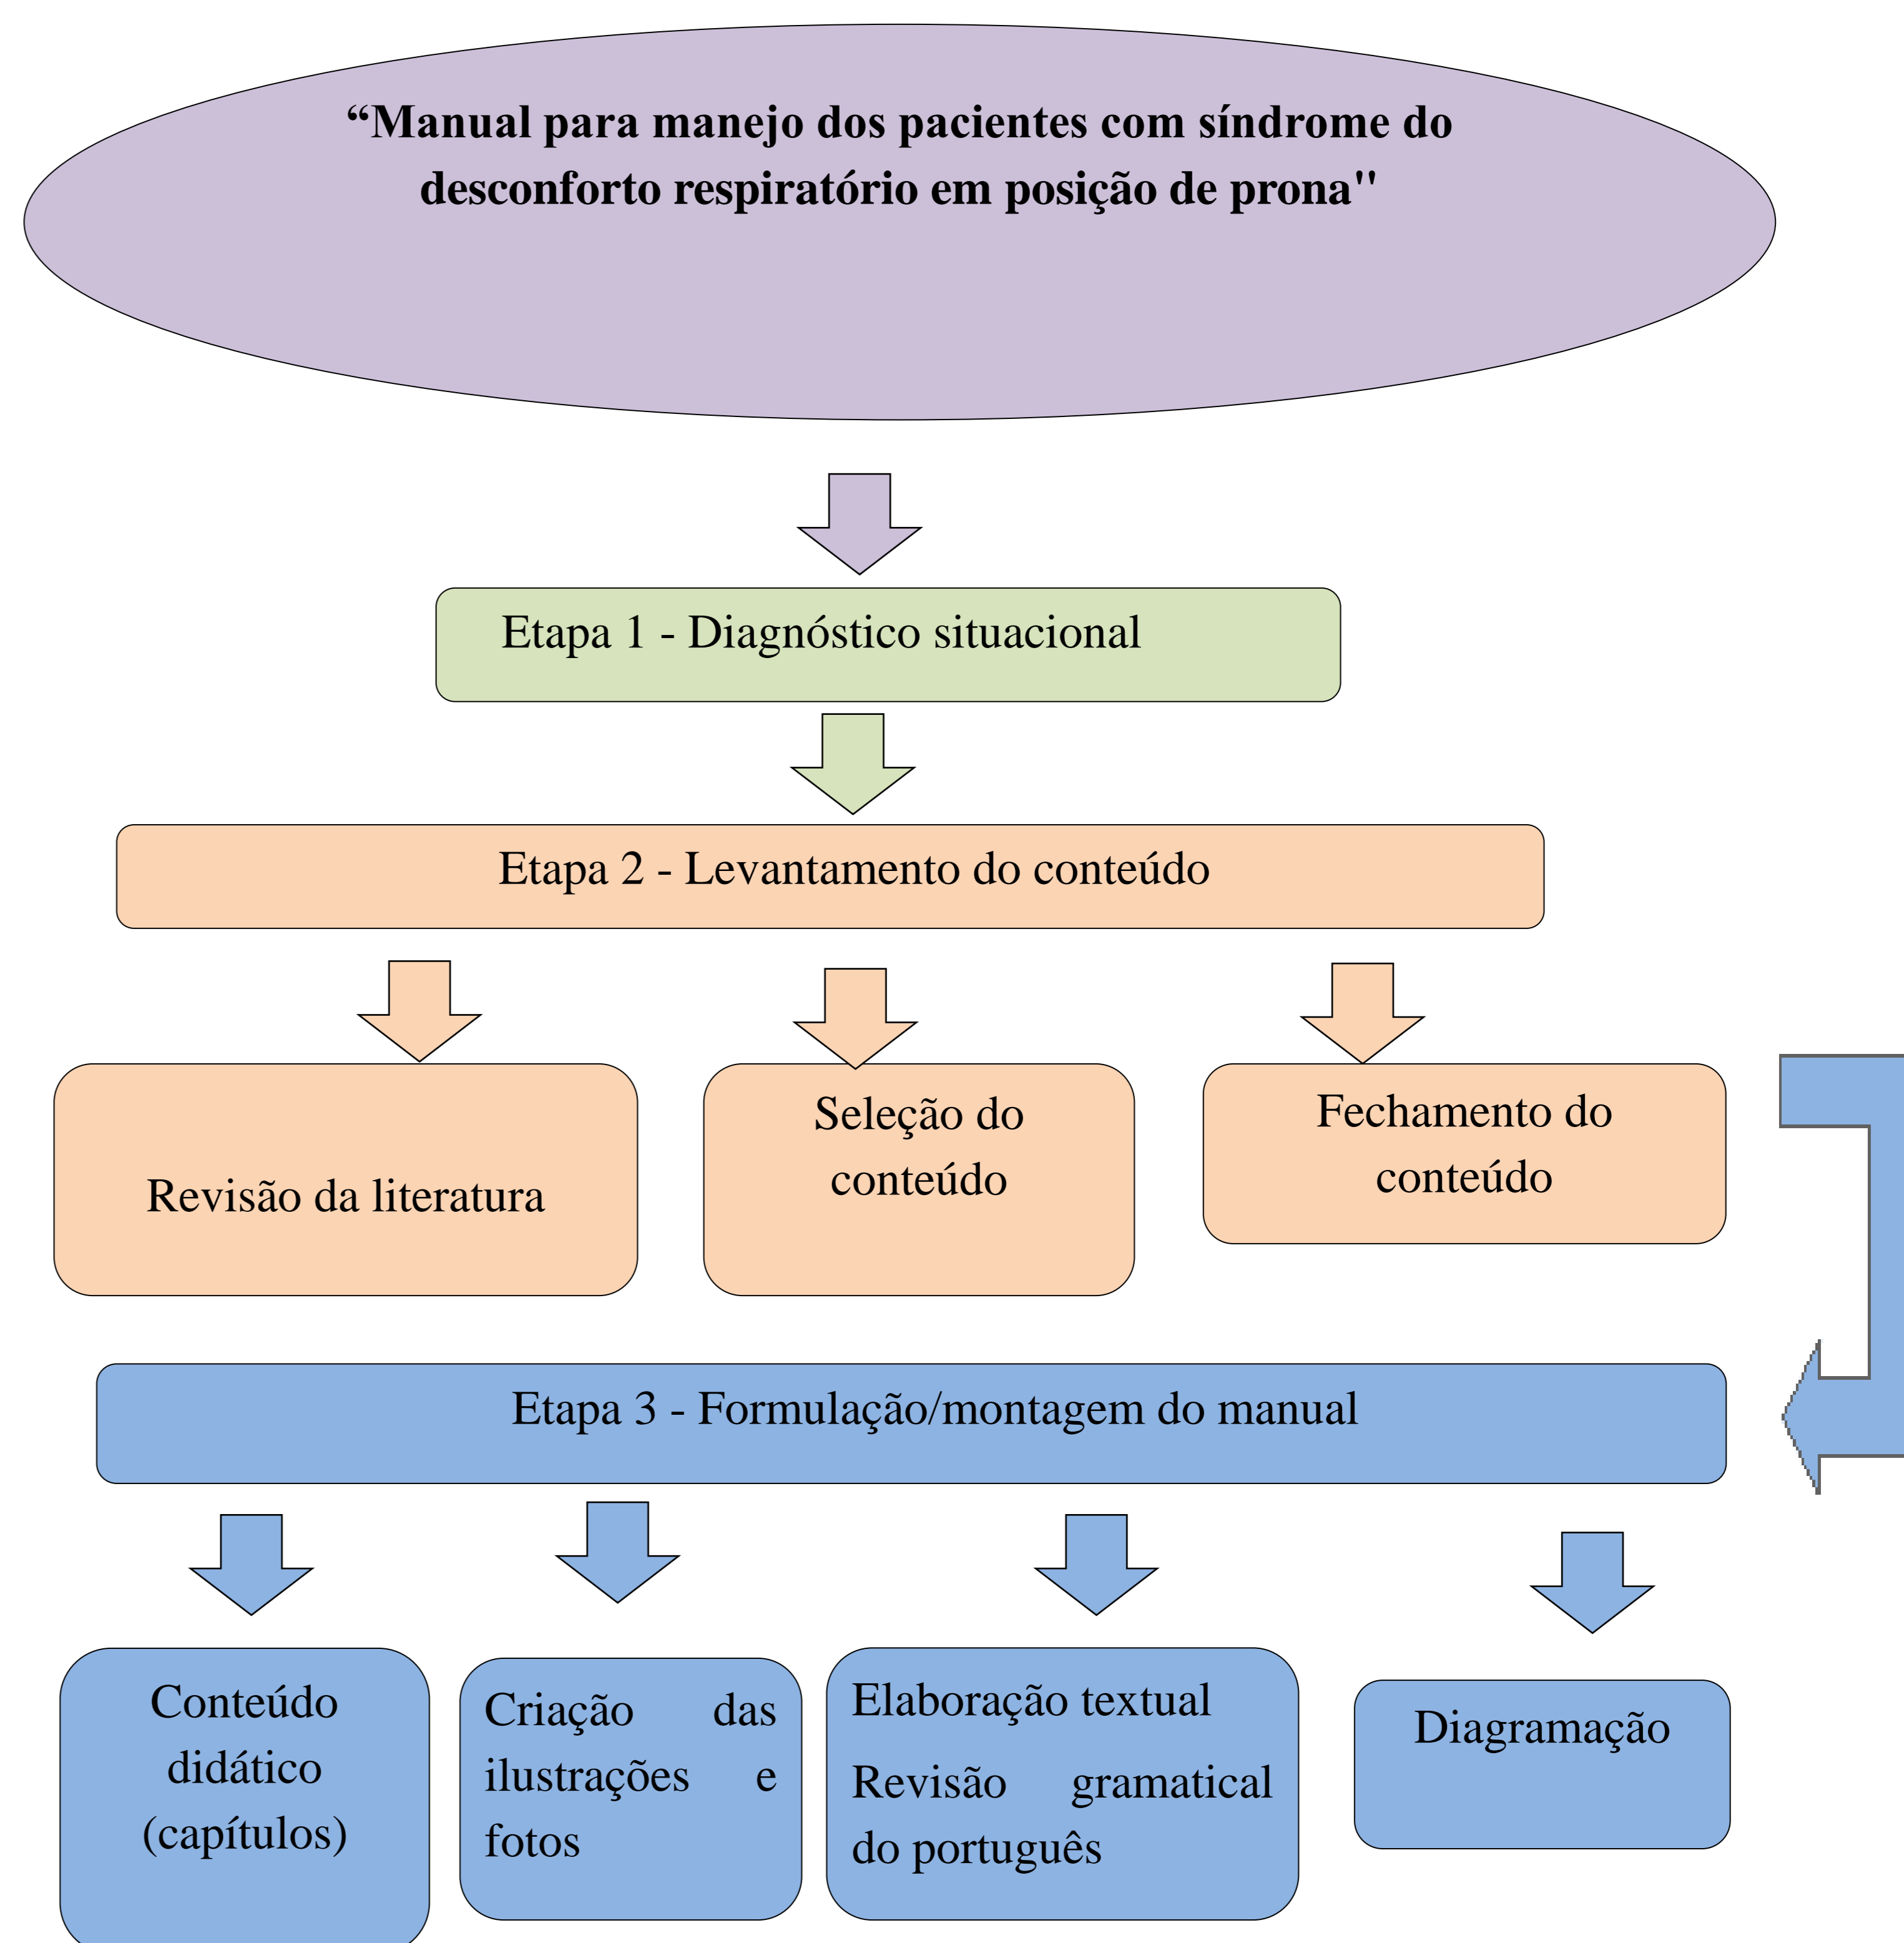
“Manual para manejo dos pacientes com síndrome do desconforto respiratório em posição de prona"

Etapa 1 - Diagnóstico situacional

Etapa 2 - Levantamento do conteúdo

Revisão da literatura

Seleção do conteúdo

Fechamento do conteúdo

Etapa 3 - Formulação/montagem do manual

Conteúdo didático (capítulos)

Criação das ilustrações e fotos

Elaboração textual

Revisão gramatical do português

Diagramação